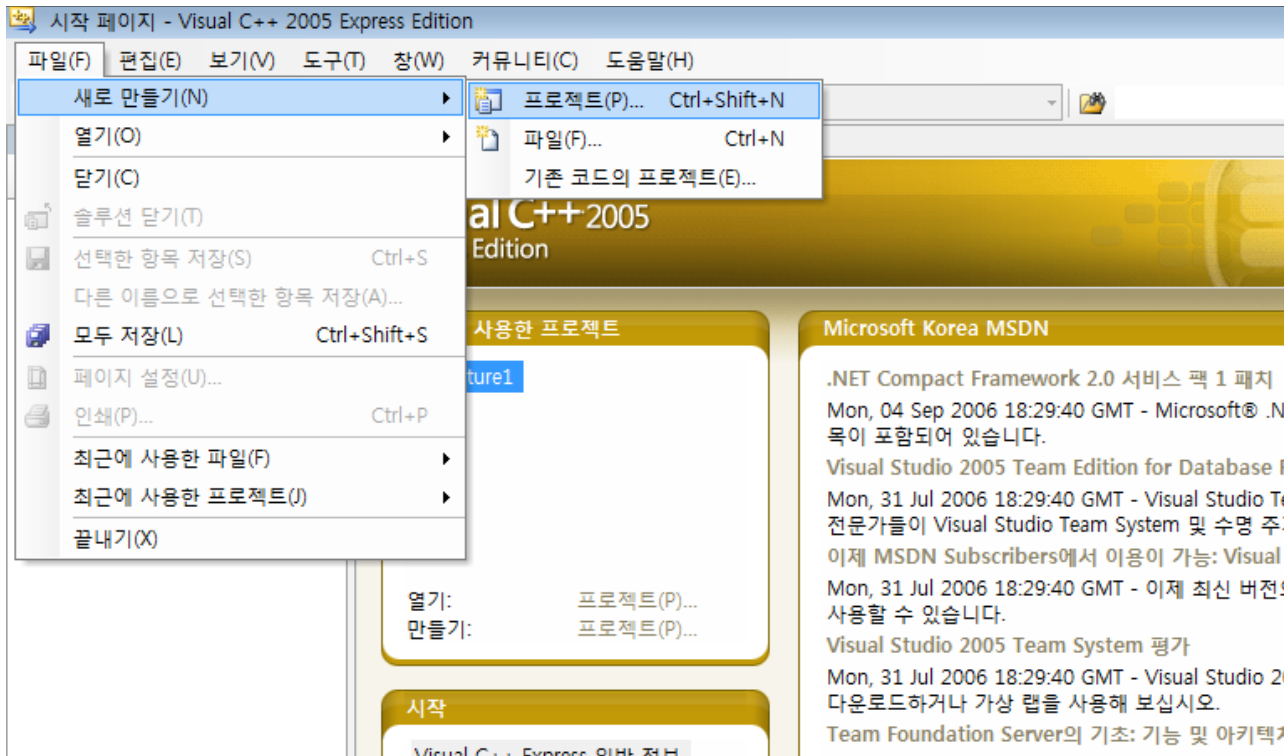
시작 페이지 - Visual C++ 2005 Express Edition

파일(F) 편집(E) 보기(V) 도구(T) 창(W) 커뮤니티(C) 도움말(H)

새로 만들기(N)
열기(O)
닫기(C)
솔루션 닫기(T)
선택한 항목 저장(S) Ctrl+S
다른 이름으로 선택한 항목 저장(A)...
모두 저장(L) Ctrl+Shift+S
페이지 설정(U)...
인쇄(P)... Ctrl+P
최근에 사용한 파일(F)
최근에 사용한 프로젝트(J)
끝내기(X)

프로젝트(P)... Ctrl+Shift+N
파일(F)... Ctrl+N
기존 코드의 프로젝트(E)...

al C++ 2005
Edition

사용한 프로젝트
ture1

열기: 프로젝트(P)...
만들기: 프로젝트(P)...

시작
Visual C++ Express 일반 정보

Microsoft Korea MSDN

.NET Compact Framework 2.0 서비스 팩 1 패치
Mon, 04 Sep 2006 18:29:40 GMT - Microsoft® .N
목이 포함되어 있습니다.
Visual Studio 2005 Team Edition for Database
Mon, 31 Jul 2006 18:29:40 GMT - Visual Studio T
전문가들이 Visual Studio Team System 및 수명 주
이제 MSDN Subscribers에서 이용이 가능: Visual
Mon, 31 Jul 2006 18:29:40 GMT - 이제 최신 버전
사용할 수 있습니다.
Visual Studio 2005 Team System 평가
Mon, 31 Jul 2006 18:29:40 GMT - Visual Studio 2
다운로드하거나 가상 랩을 사용해 보십시오.
Team Foundation Server의 기초: 기능 및 아키텍